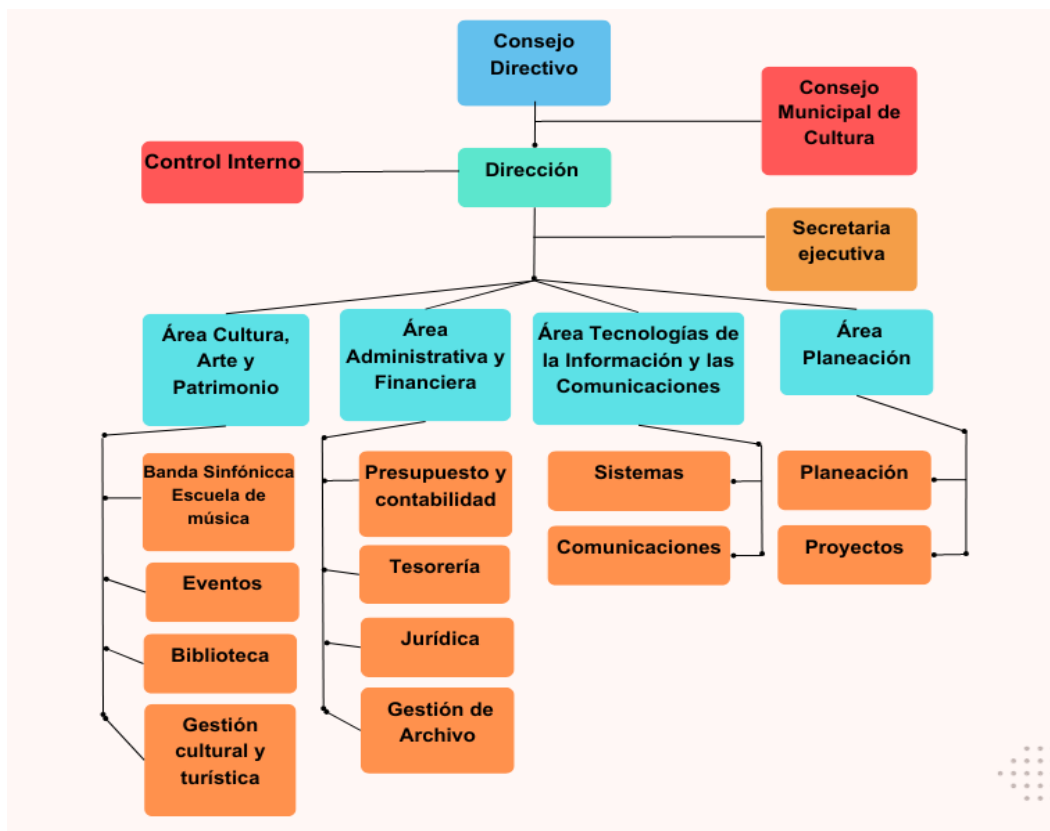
Consejo Directivo

Consejo Municipal de Cultura

Control Interno

Dirección

Secretaria ejecutiva

Área Cultura, Arte y Patrimonio

Banda Sinfónicca Escuela de música

Eventos

Biblioteca

Gestión cultural y turística

Área Administrativa y Financiera

Presupuesto y contabilidad

Tesorería

Jurídica

Gestión de Archivo

Área Tecnologías de la Información y las Comunicaciones

Sistemas

Comunicaciones

Área Planeación

Planeación

Proyectos